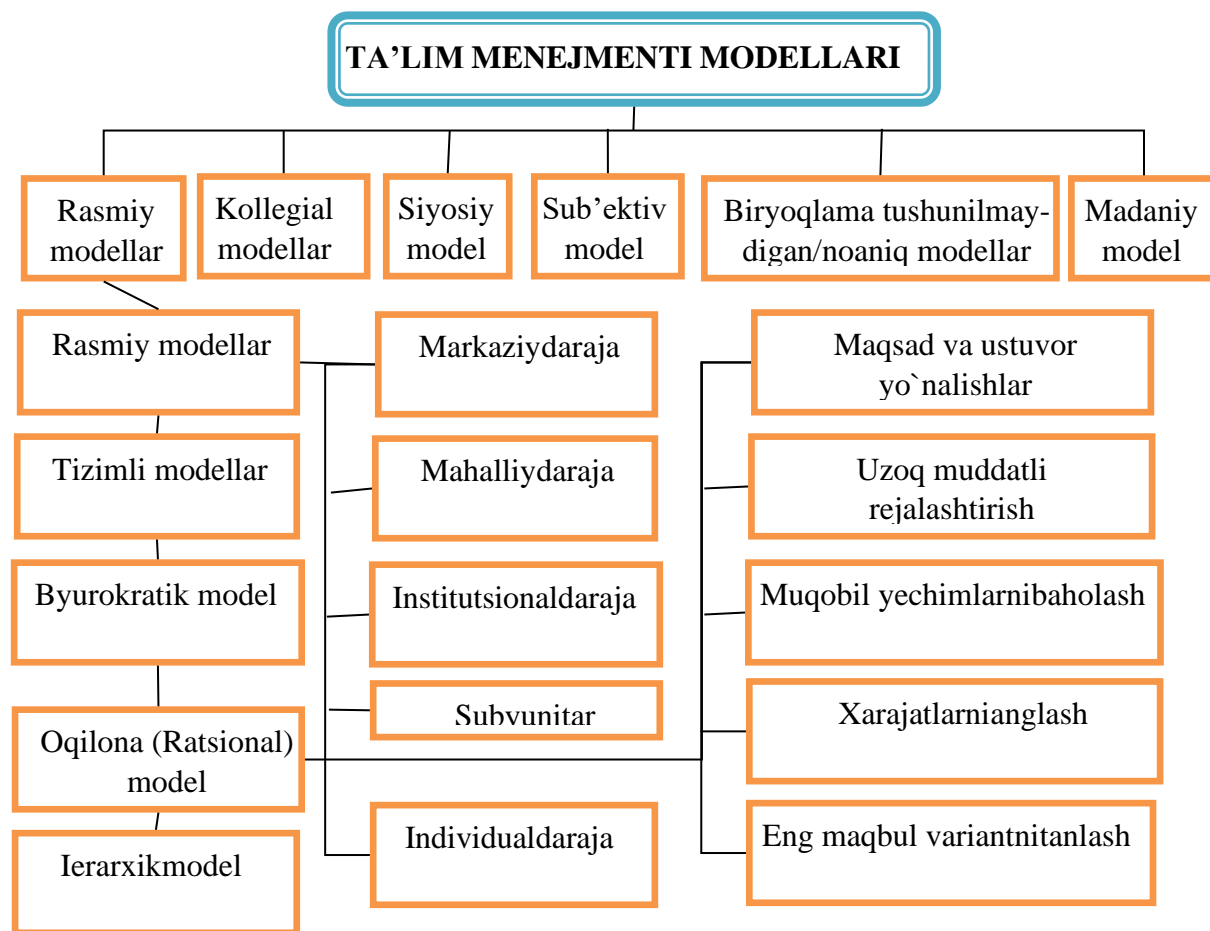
TA’LIM MENEJMENTI MODELLARI

Rasmiy modellar

Kollegial modellar

Siyosiy model

Sub’ektiv model

Biryoqlama tushunilmaydigan/noaniq modellar

Madaniy model

Rasmiy modellar

Tizimli modellar

Byurokratik model

Oqilona (Ratsional) model

Ierarxikmodel

Markaziydaraja

Mahalliydaraja

Institutsionaldaraja

Subyunitar

Individualdaraja

Maqsad va ustuvor yo`nalishlar

Uzoq muddatli rejalashtirish

Muqobil yechimlarnibaholash

Xarajatlarnianglash

Eng maqbul variantnitanlash